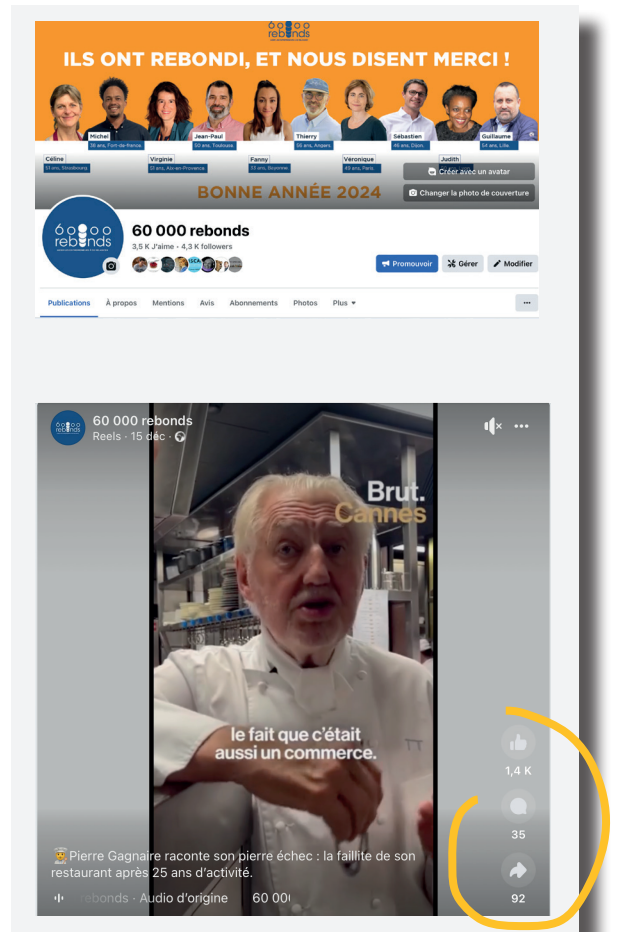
60000 rebonds

ILS ONT REBONDI, ET NOUS DISENT MERCI !

Michel
36 ans, Fort-de-France

Jean-Paul
50 ans, Toulouse

Thierry
56 ans, Angers

Sébastien
46 ans, Dijon

Guillaume
54 ans, Lille

Céline
51 ans, Strasbourg

Virginie
51 ans, Aix-en-Provence

Fanny
51 ans, Roanne

Véronique
49 ans, Paris

Judith

BONNE ANNÉE 2024

Créer avec un avatar

Changer la photo de couverture

60000 rebonds

60 000 rebonds

3,5 K J'aime • 4,3 K followers

Promouvoir

Gérer

Modifier

Publications

À propos

Mentions

Avis

Abonnements

Photos

Plus

...

60 000 rebonds

Reels · 15 déc ·

Brut.
Cannes

le fait que c'était aussi un commerce.

1,4 K

35

92

Pierre Gagnaire raconte son pierre échec : la faillite de son restaurant après 25 ans d'activité.

rebonds · Audio d'origine 60 00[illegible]